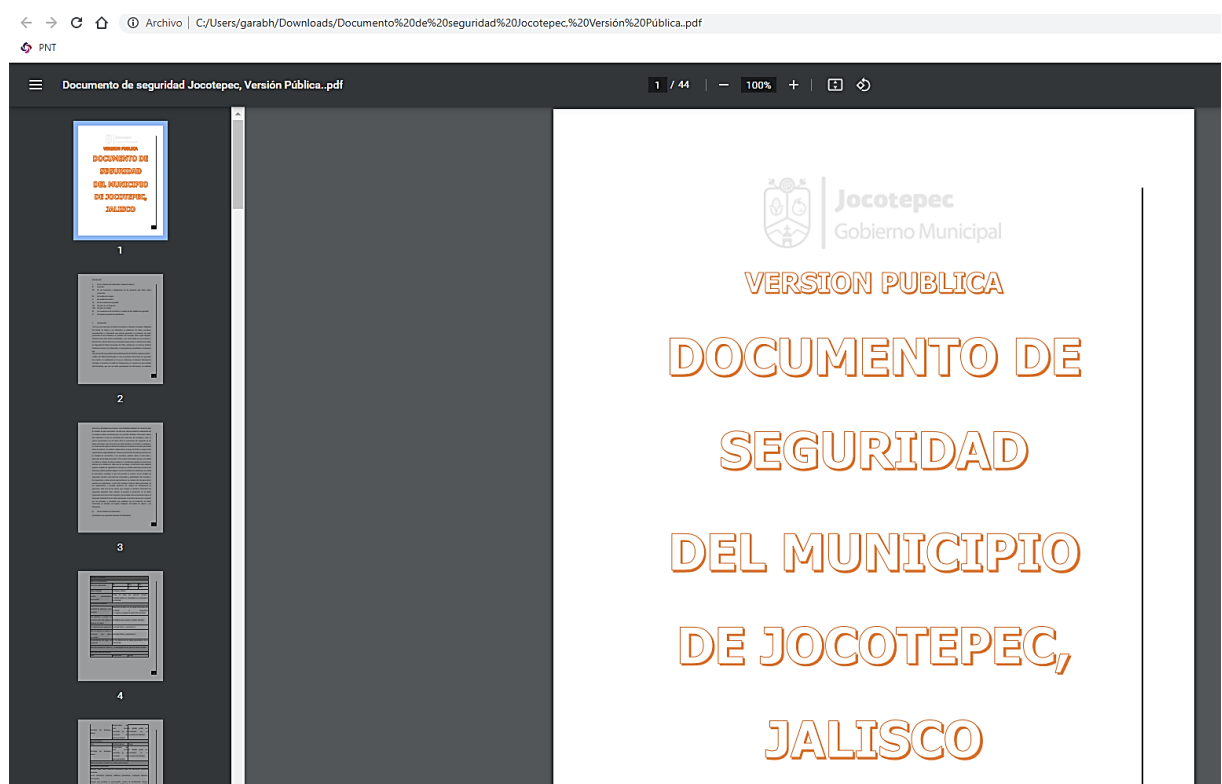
Archivo | C:/Users/garabh/Downloads/Documento%20de%20seguridad%20Jocotepec,%20Versión%20Pública..pdf

PNT

Documento de seguridad Jocotepec, Versión Pública..pdf

1 / 44 | — 100% +

VERSION PUBLICA
DOCUMENTO DE SEGURIDAD DEL MUNICIPIO DE JOCOTEPEC, JALISCO

1

2

3

4

Jocotepec
Gobierno Municipal

VERSION PUBLICA

DOCUMENTO DE

SEGURIDAD

DEL MUNICIPIO

DE JOCOTEPEC,

JALISCO